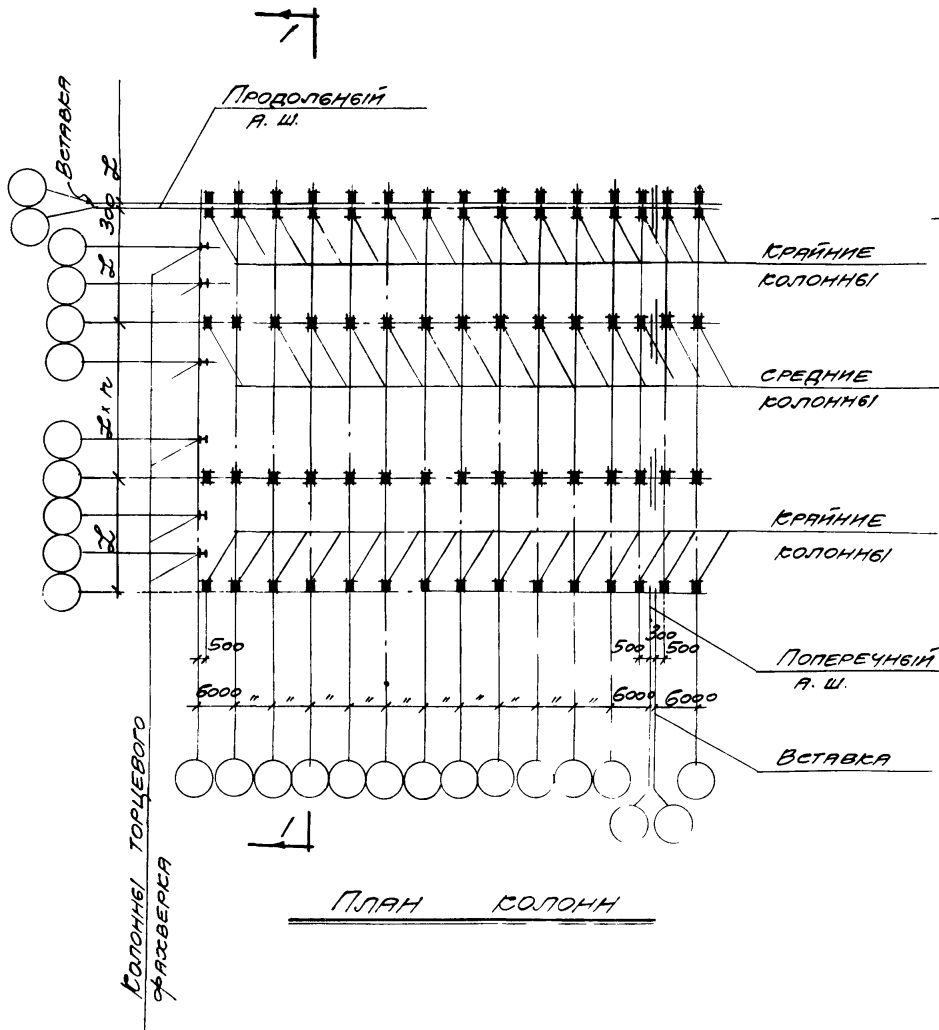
1

Продольный
А. Ш.

Вставка

$\ell$

300

$\ell$

$\ell \times n$

$\ell$

Крайние
колонны

Средние
колонны

Крайние
колонны

500

500 300 500

Поперечный
А. Ш.

6000 " " " " " " " " " " 6000 6000

Вставка

1

План колонн

Колонны торцевого
фахверка